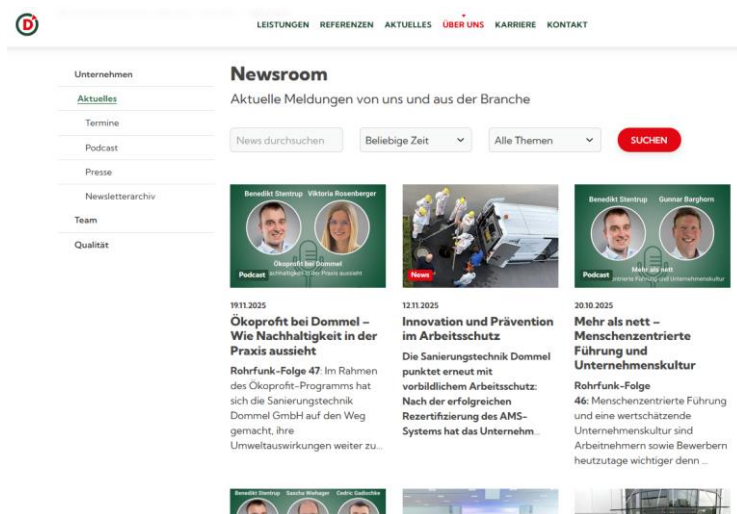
LEISTUNGEN REFERENZEN AKTUELLES ÜBER UNS KARRIERE KONTAKT

Unternehmen
Aktuelles
Termine
Podcast
Presse
Newsletterarchiv
Team
Qualität

Newsroom

Aktuelle Meldungen von uns und aus der Branche

News durchsuchen
Beliebige Zeit
Alle Themen
SUCHEN

Benedikt Stentrup Viktoria Rosenberger
Ökoprofit bei Dommel
Podcast
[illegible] Nachhaltigkeit in der Praxis aussieht

19.11.2025
Ökoprofit bei Dommel – Wie Nachhaltigkeit in der Praxis aussieht
Rohrfunk-Folge 47: Im Rahmen des Ökoprofit-Programms hat sich die Sanierungstechnik Dommel GmbH auf den Weg gemacht, ihre Umweltauswirkungen weiter zu...

News
12.11.2025
Innovation und Prävention im Arbeitsschutz
Die Sanierungstechnik Dommel punktet erneut mit vorbildlichem Arbeitsschutz: Nach der erfolgreichen Rezertifizierung des AMS-Systems hat das Unternehm...

Benedikt Stentrup Gunnar Barghorn
Mehr als nett
Podcast
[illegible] Führung und Unternehmenskultur

20.10.2025
Mehr als nett – Menschenzentrierte Führung und Unternehmenskultur
Rohrfunk-Folge 46: Menschenzentrierte Führung und eine wertschätzende Unternehmenskultur sind Arbeitnehmern sowie Bewerbern heutzutage wichtiger denn ...

Benedikt Stentrup Sascha Wiehager Cedric Gadischke